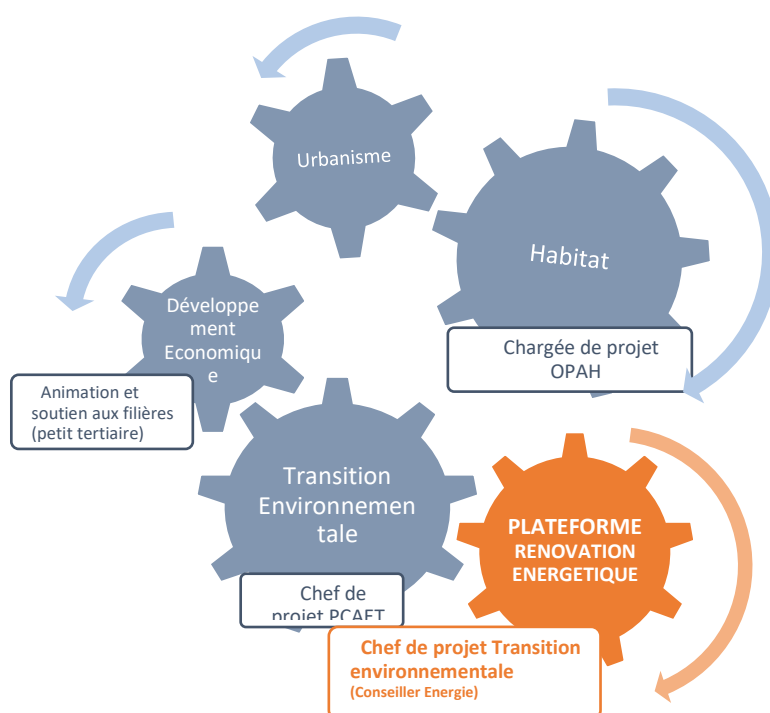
Urbanisme

Habitat

Chargée de projet OPAH

Développement Economique

Animation et soutien aux filières (petit tertiaire)

Transition Environnementale

Chef de projet PCAET

PLATEFORME RENOVATION ENERGETIQUE

Chef de projet Transition environnementale
(Conseiller Energie)